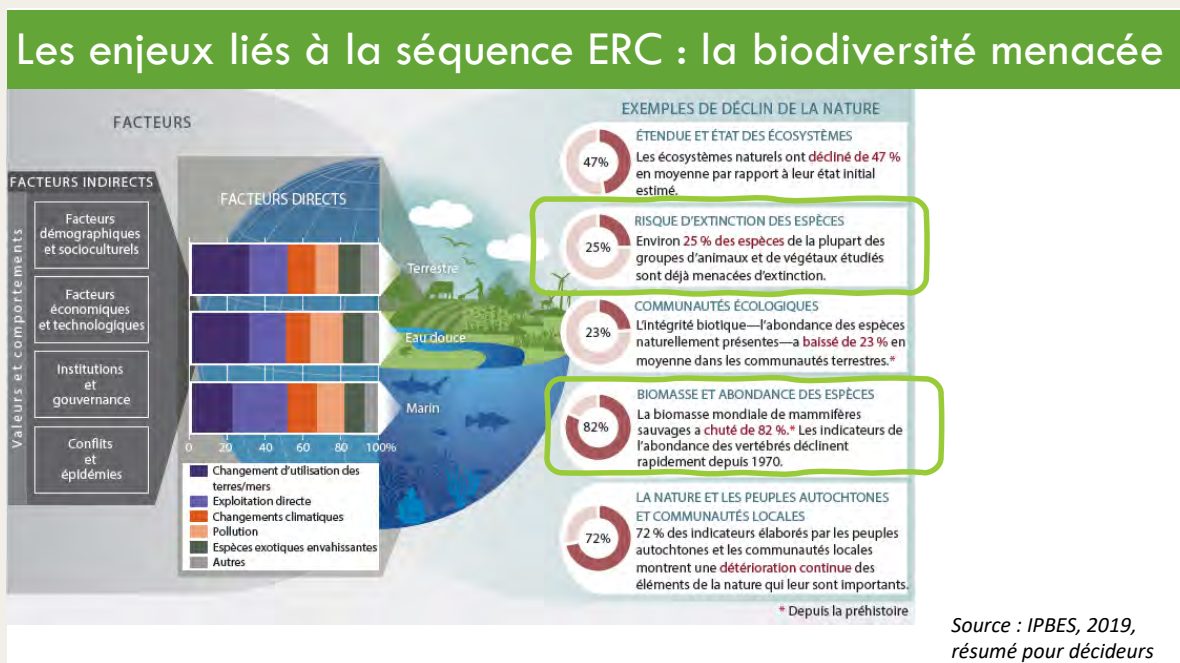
Les enjeux liés à la séquence ERC : la biodiversité menacée

FACTEURS

FACTEURS INDIRECTS

Valeurs et comportements

Facteurs démographiques et socioculturels

Facteurs économiques et technologiques

Institutions et gouvernance

Conflits et épidémies

FACTEURS DIRECTS

Terrestre

Eau douce

Marin

0 20 40 60 80 100%

Changement d'utilisation des terres/mers
Exploitation directe
Changements climatiques
Pollution
Espèces exotiques envahissantes
Autres

EXEMPLES DE DÉCLIN DE LA NATURE

47%
ÉTENDUE ET ÉTAT DES ÉCOSYSTÈMES
Les écosystèmes naturels ont décliné de 47 % en moyenne par rapport à leur état initial estimé.

25%
RISQUE D'EXTINCTION DES ESPÈCES
Environ 25 % des espèces de la plupart des groupes d'animaux et de végétaux étudiés sont déjà menacées d'extinction.

23%
COMMUNAUTÉS ÉCOLOGIQUES
L'intégrité biotique—l'abondance des espèces naturellement présentes—a baissé de 23 % en moyenne dans les communautés terrestres.*

82%
BIOMASSE ET ABONDANCE DES ESPÈCES
La biomasse mondiale de mammifères sauvages a chuté de 82 %.* Les indicateurs de l'abondance des vertébrés déclinent rapidement depuis 1970.

72%
LA NATURE ET LES PEUPLES AUTOCHTONES ET COMMUNAUTÉS LOCALES
72 % des indicateurs élaborés par les peuples autochtones et les communautés locales montrent une détérioration continue des éléments de la nature qui leur sont importants.

* Depuis la préhistoire

Source : IPBES, 2019, résumé pour décideurs